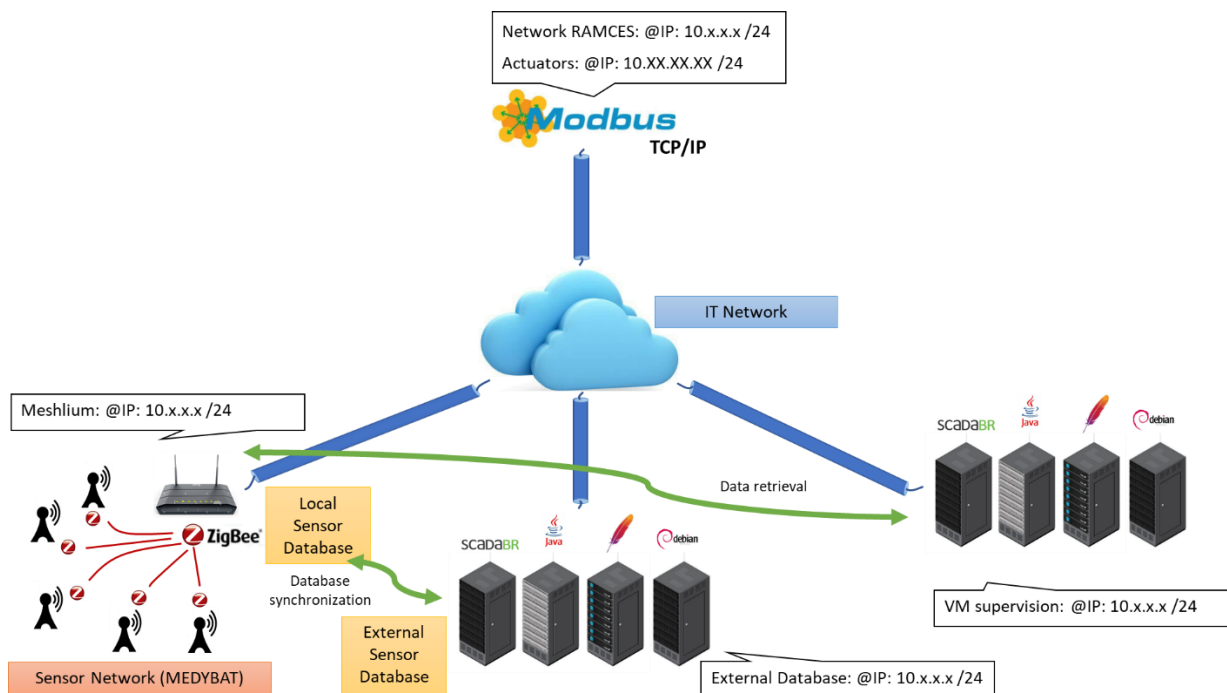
Network RAMCES: @IP: 10.x.x.x /24
Actuators: @IP: 10.XX.XX.XX /24

Modbus
TCP/IP

IT Network

Meshlium: @IP: 10.x.x.x /24

ZigBee

Local Sensor Database

Data retrieval

scadaBR
Java
debian

scadaBR
Java
debian

Database synchronization

External Sensor Database

VM supervision: @IP: 10.x.x.x /24

Sensor Network (MEDYBAT)

External Database: @IP: 10.x.x.x /24